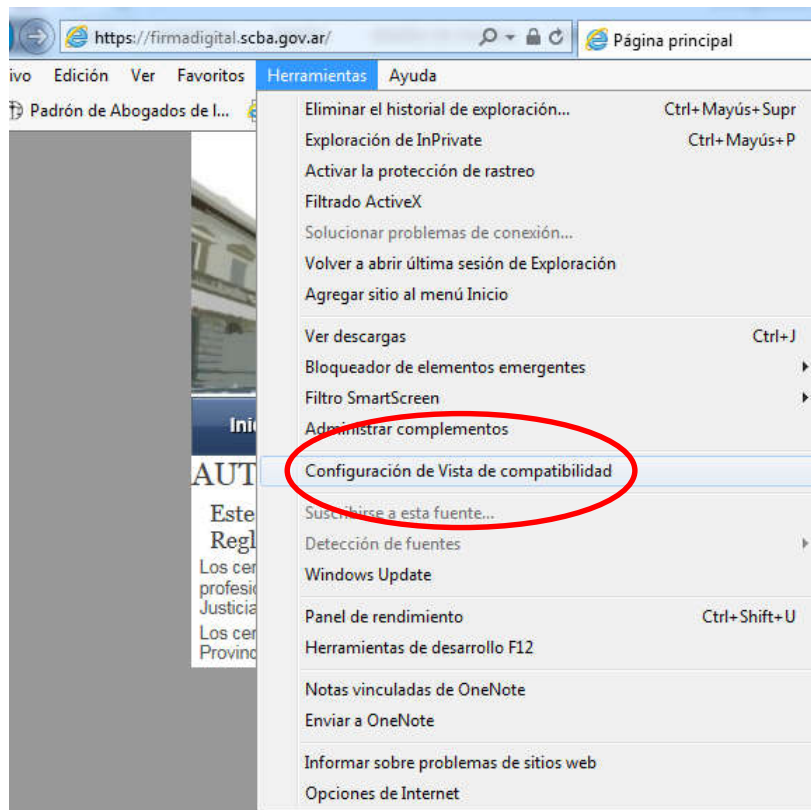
https://firmadigital.scba.gov.ar/

Página principal

ivo Edición Ver Favoritos Herramientas Ayuda

Padrón de Abogados de l...

Eliminar el historial de exploración... Ctrl+Mayús+Supr
Exploración de InPrivate Ctrl+Mayús+P
Activar la protección de rastreo
Filtrado ActiveX
Solucionar problemas de conexión...
Volver a abrir última sesión de Exploración
Agregar sitio al menú Inicio

Ver descargas Ctrl+J
Bloqueador de elementos emergentes
Filtro SmartScreen
Administrar complementos

Configuración de Vista de compatibilidad

Suscribirse a esta fuente...
Detección de fuentes
Windows Update

Panel de rendimiento Ctrl+Shift+U
Herramientas de desarrollo F12

Notas vinculadas de OneNote
Enviar a OneNote

Informar sobre problemas de sitios web
Opciones de Internet

Inic
AUT
Este
Regl
Los cer
profesi
Justicia
Los cer
Provinc